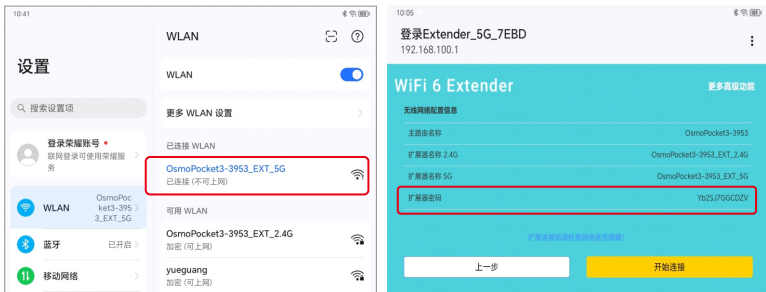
10:41

设置

搜索设置项

登录荣耀账号
联网登录可使用荣耀服务

WLAN OsmoPocket3-3953_EXT_5G

蓝牙 已开启

移动网络

WLAN

WLAN

更多 WLAN 设置

已连接 WLAN

OsmoPocket3-3953_EXT_5G
已连接 (不可上网)

可用 WLAN

OsmoPocket3-3953_EXT_2.4G
加密 (可上网)

yueguang
加密 (可上网)

10:05

登录Extender_5G_7EBD
192.168.100.1

WiFi 6 Extender

更多高级功能

无线网络配置信息

| | |
|---|---|
| 主路由名称 | OsmoPocket3-3953 |
| 扩展器名称 2.4G | OsmoPocket3-3953_EXT_2.4G |
| 扩展器名称 5G | OsmoPocket3-3953_EXT_5G |
| 扩展器密码 | Yb2SJ7GGCDZV |

扩展连接后请检查网络是否已联通!

上一步

开始连接